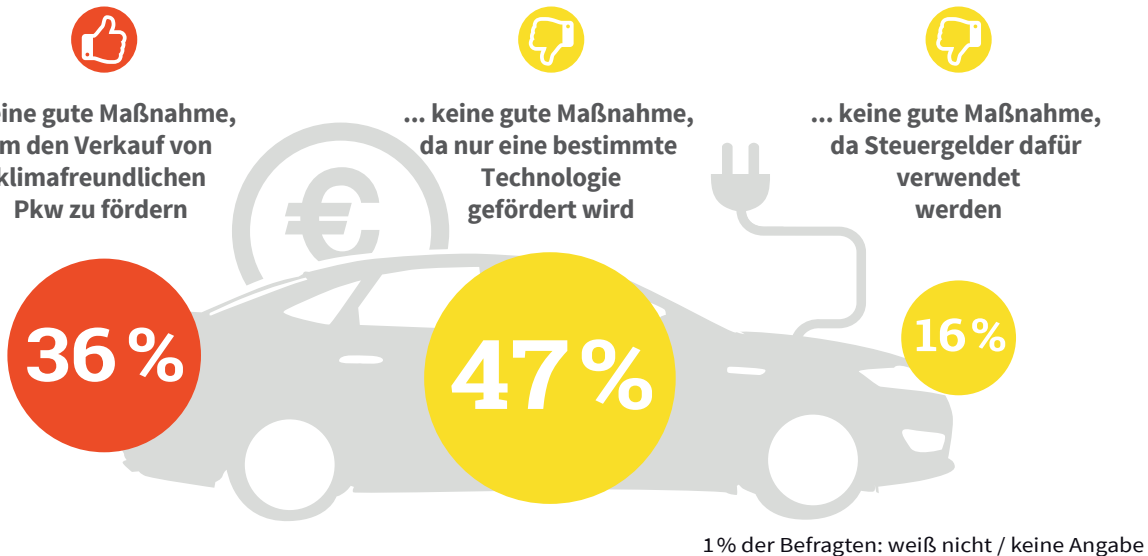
eine gute Maßnahme, m den Verkauf von klimafreundlichen Pkw zu fördern

36 %

... keine gute Maßnahme, da nur eine bestimmte Technologie gefördert wird

47 %

... keine gute Maßnahme, da Steuergelder dafür verwendet werden

16 %

1 % der Befragten: weiß nicht / keine Angabe